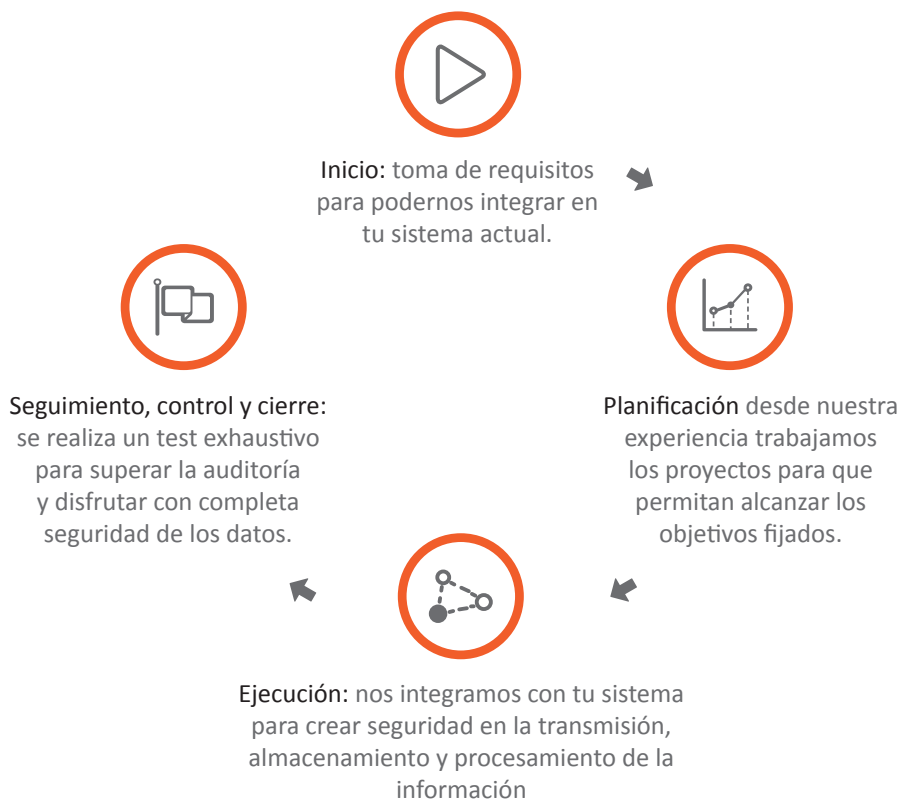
Inicio: toma de requisitos para podernos integrar en tu sistema actual.

Planificación desde nuestra experiencia trabajamos los proyectos para que permitan alcanzar los objetivos fijados.

Ejecución: nos integramos con tu sistema para crear seguridad en la transmisión, almacenamiento y procesamiento de la información

Seguimiento, control y cierre: se realiza un test exhaustivo para superar la auditoría y disfrutar con completa seguridad de los datos.